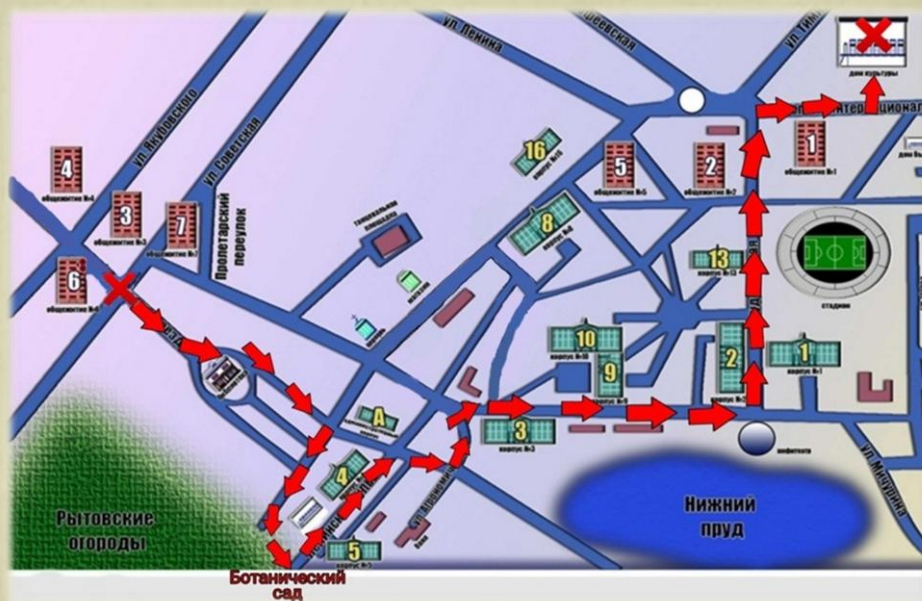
ул. Ленина
ул. Тим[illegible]
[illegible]еевская
дом культуры
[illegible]тернациона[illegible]
ул. Якубовского
ул. Советская
Пролетарский переулок
4
общежитие №4
3
общежитие №3
7
общежитие №7
6
общежитие №6
16
корпус №16
5
общежитие №5
2
общежитие №2
1
общежитие №1
8
корпус №8
13
корпус №13
стадион
10
корпус №10
9
корпус №9
2
1
корпус №1
A
3
корпус №3
4
5
амфитеатр
ул. Мичурина
Нижний пруд
Рытовские огороды
Ботанический сад